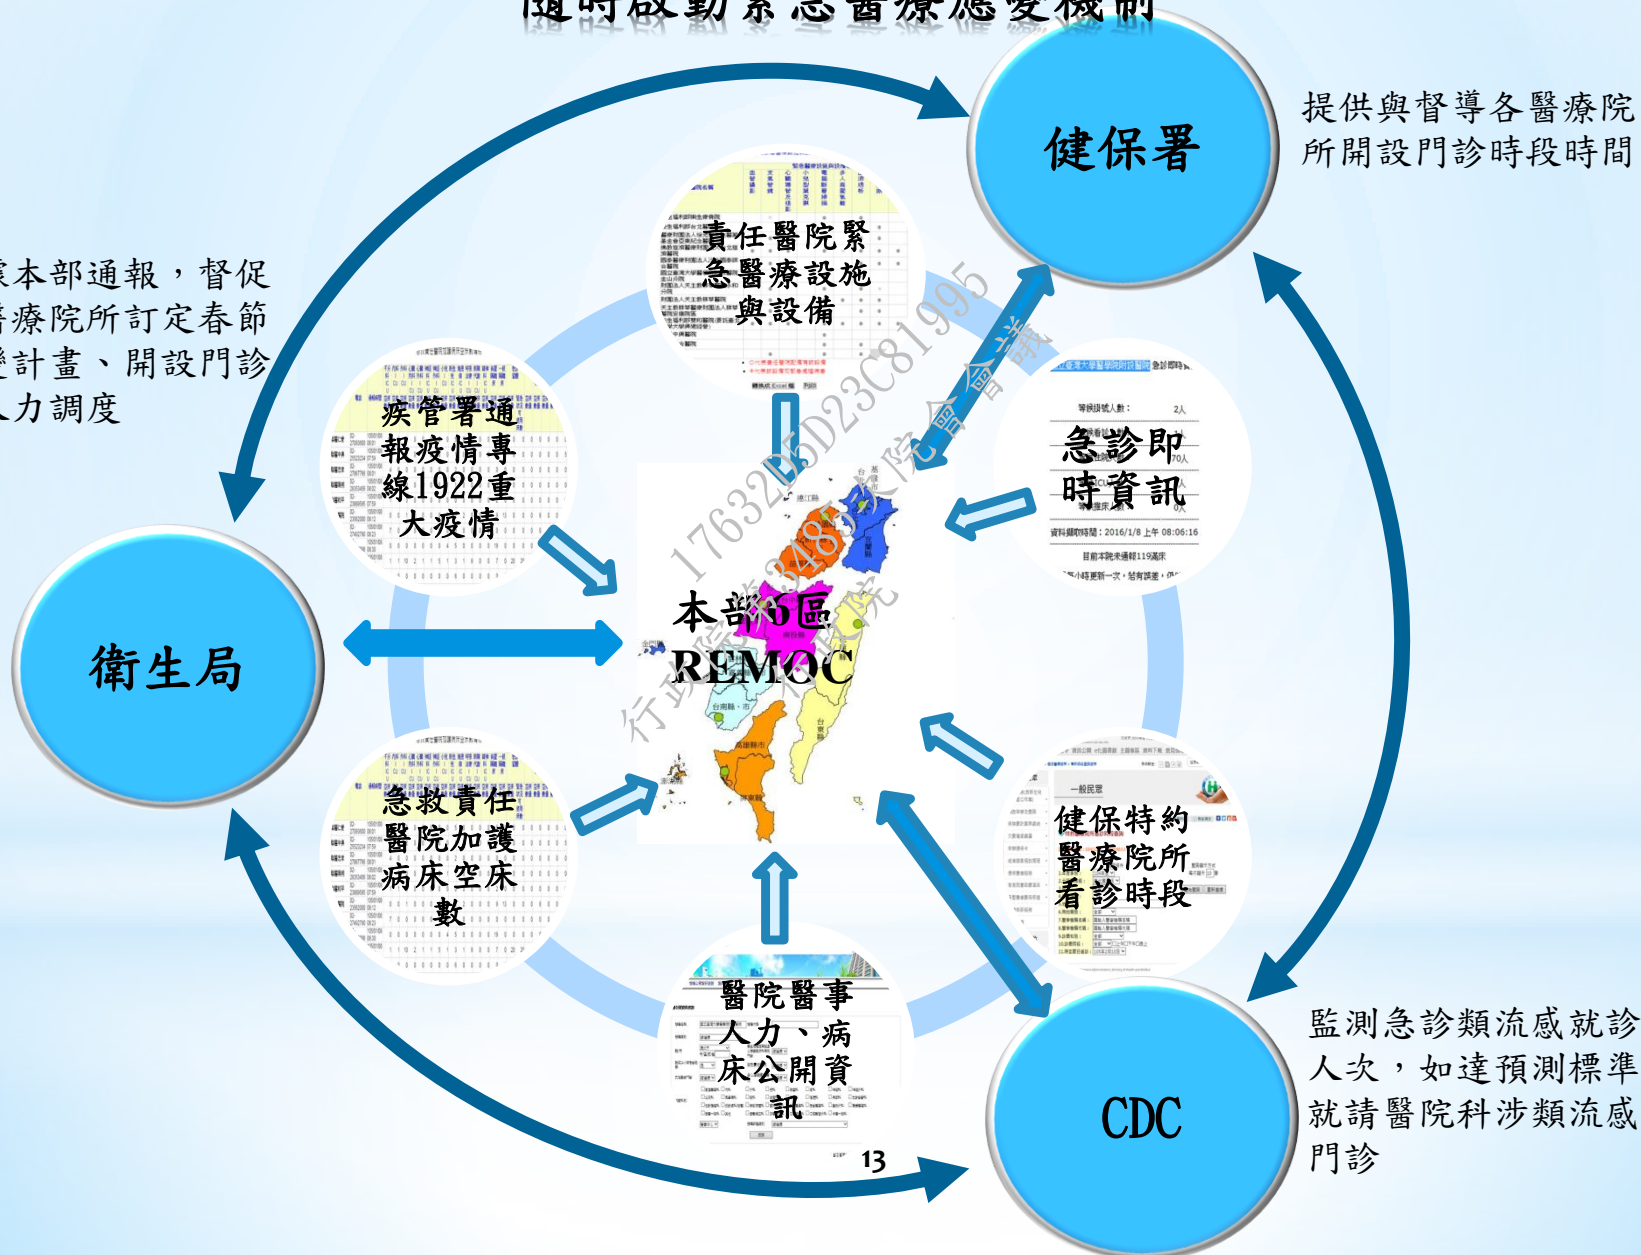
隨時啟動緊急醫療應變機制

健保署

提供與督導各醫療院所開設門診時段時間

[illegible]本部通報，督促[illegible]療院所訂定春節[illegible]計畫、開設門診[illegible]力調度

責任醫院緊急醫療設施與設備

疾管署通報疫情專線1922重大疫情

急診即時資訊

衛生局

本部6區 REMOC

急救責任醫院加護病床空床數

健保特約醫療院所看診時段

醫院醫事人力、病床公開資訊

13

CDC

監測急診類流感就診人次，如達預測標準就請醫院科涉類流感門診

17632B5D23C81995 行政院衛生福利部 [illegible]院會議